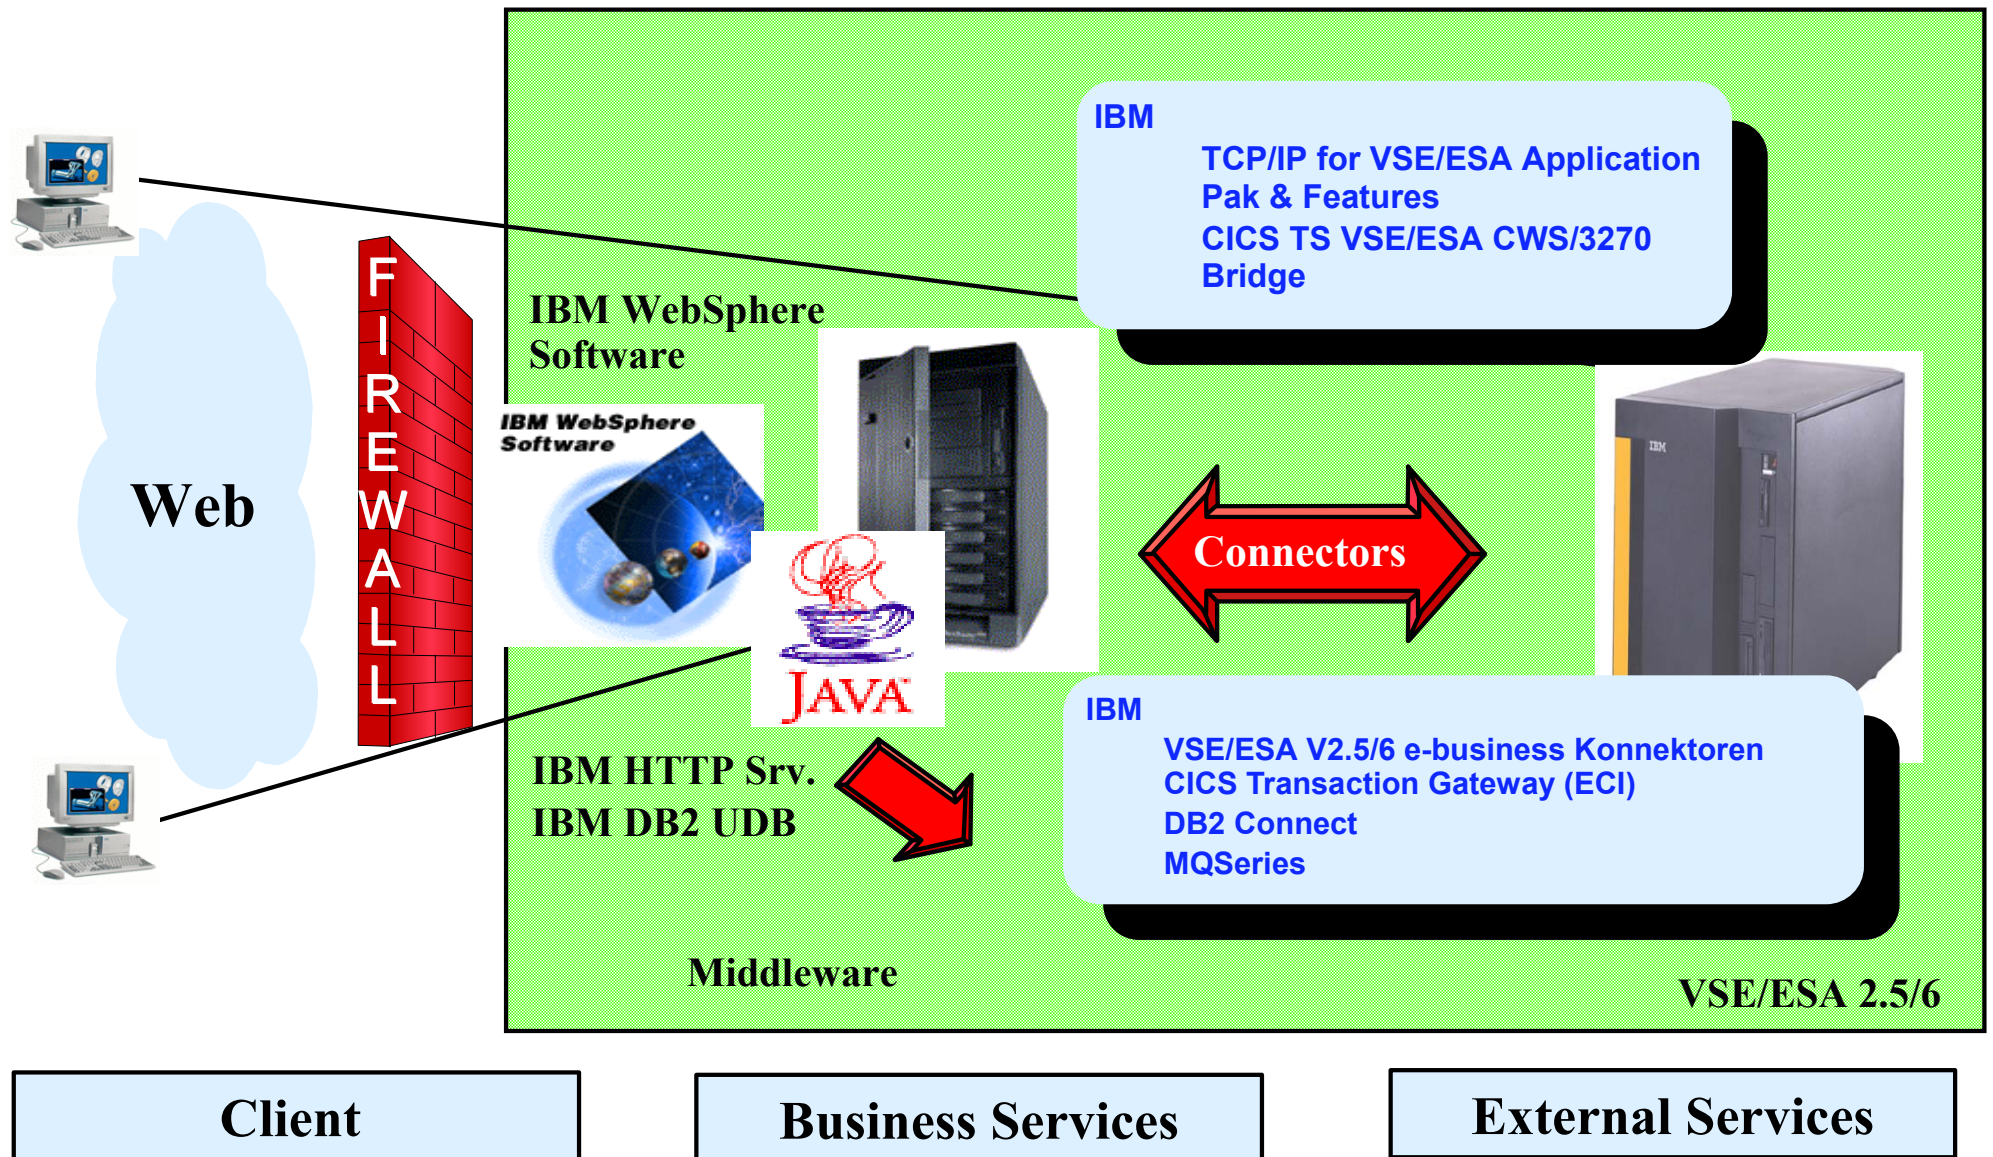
IBM
TCP/IP for VSE/ESA Application Pak & Features
CICS TS VSE/ESA CWS/3270 Bridge

Web

FIREWALL

IBM WebSphere Software

IBM WebSphere Software

JAVA

Connectors

IBM
VSE/ESA V2.5/6 e-business Konnektoren
CICS Transaction Gateway (ECI)
DB2 Connect
MQSeries

IBM HTTP Srv.
IBM DB2 UDB

Middleware

VSE/ESA 2.5/6

Client

Business Services

External Services